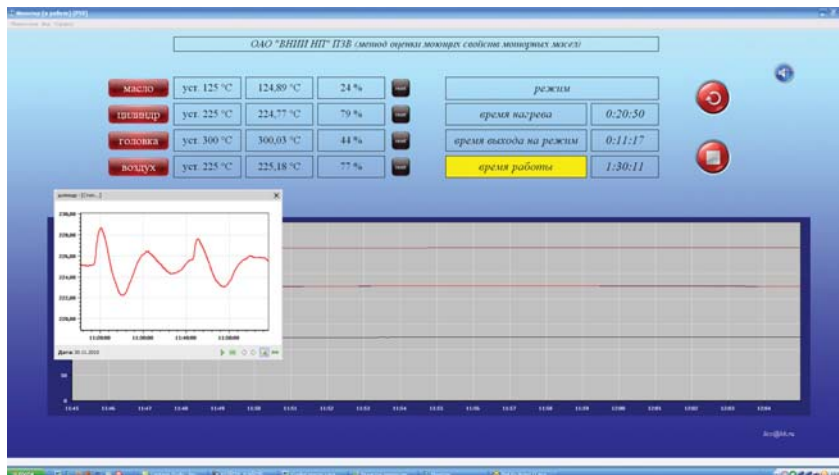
Монитор (в работе) [PSII]

ОАО "ВНИИ НП" ПЗВ (метод оценки моющих свойств моторных масел)

масло | уст. 125 °С | 124,89 °С | 24 %
цилиндр | уст. 225 °С | 224,77 °С | 79 %
головка | уст. 300 °С | 300,03 °С | 44 %
воздух | уст. 225 °С | 225,18 °С | 77 %

режим
время нагрева | 0:20:50
время выхода на режим | 0:11:17
время работы | 1:30:11

цилиндр - [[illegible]]

230,00
228,00
226,00
224,00
222,00
220,00

11:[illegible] 11:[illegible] 11:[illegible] 11:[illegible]

Дата: 30.11.2010

50
0

11:45 11:46 11:47 11:48 11:49 11:50 11:51 11:52 11:53 11:54 11:55 11:56 11:57 11:58 11:59 12:00 12:01 12:02 12:03 12:04

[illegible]